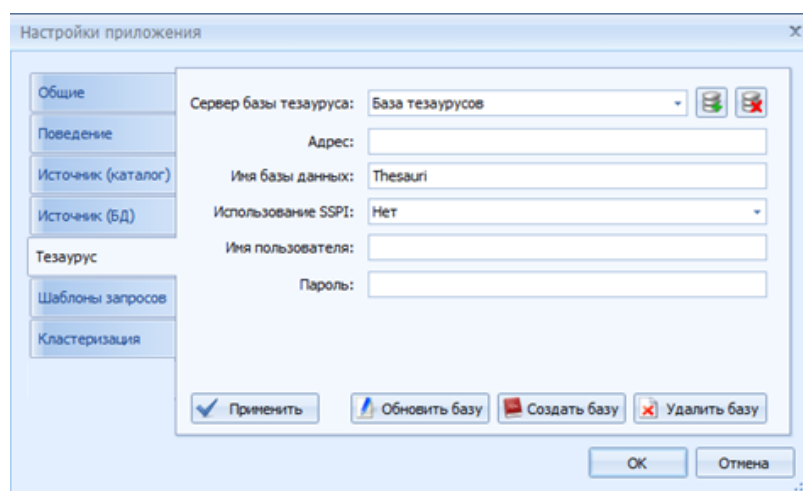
Настройки приложения

Общие
Поведение
Источник (каталог)
Источник (БД)
Тезаурус
Шаблоны запросов
Кластеризация

Сервер базы тезауруса: База тезаурусов
Адрес:
Имя базы данных: Thesauri
Использование SSPI: Нет
Имя пользователя:
Пароль:

Применить
Обновить базу
Создать базу
Удалить базу

OK
Отмена